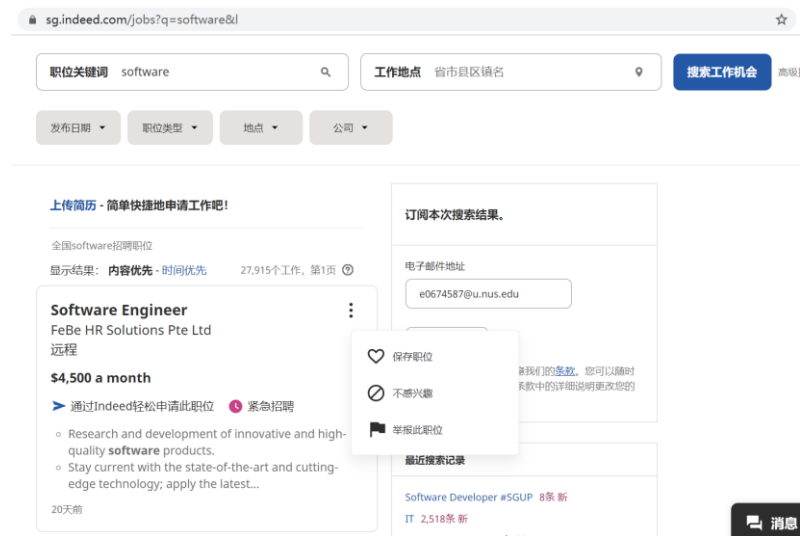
sg.indeed.com/jobs?q=software&l

职位关键词 software

工作地点 省市县区镇名

搜索工作机会

高级

发布日期

职位类型

地点

公司

上传简历 - 简单快捷地申请工作吧!

全国software招聘职位

显示结果: 内容优先 - 时间优先

27,915个工作, 第1页

Software Engineer
FeBe HR Solutions Pte Ltd
远程

$4,500 a month

通过Indeed轻松申请此职位

紧急招聘

- Research and development of innovative and high-quality **software** products.
- Stay current with the state-of-the-art and cutting-edge technology; apply the latest...

20天前

保存职位

不感兴趣

举报此职位

订阅本次搜索结果。

电子邮件地址

e0674587@u.nus.edu

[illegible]我们的条款。您可以随时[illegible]条款中的详细说明更改您的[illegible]

最近搜索记录

Software Developer #SGUP 8条 新

IT 2,518条 新

消息